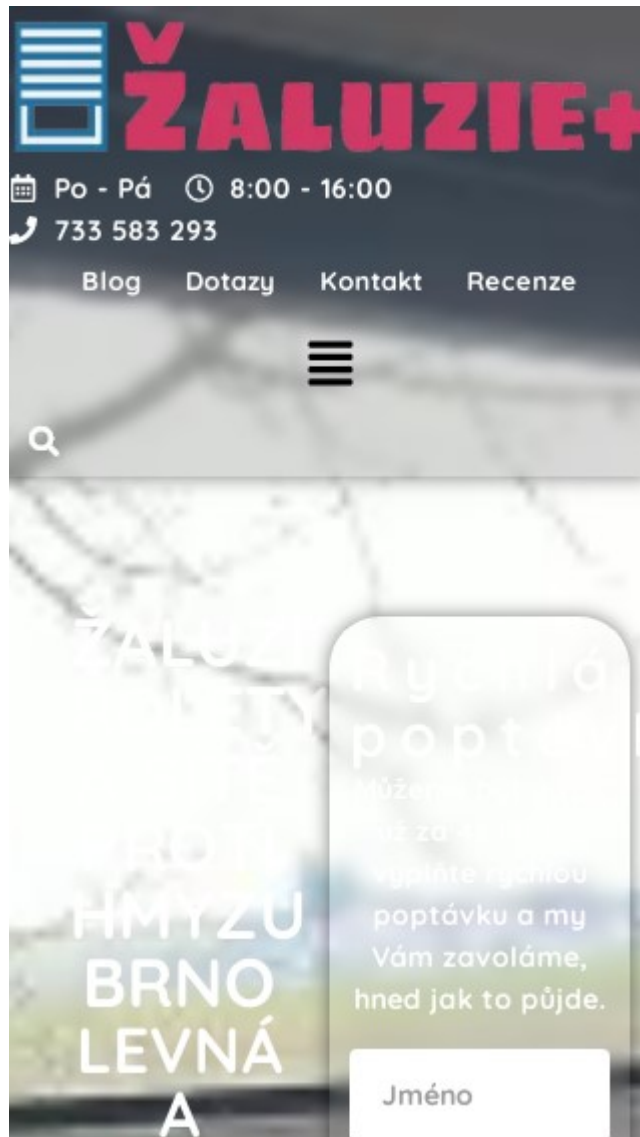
ŽALUZIE+

Po - Pá 8:00 - 16:00

733 583 293

Blog Dotazy Kontakt Recenze

ŽALU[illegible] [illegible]ETY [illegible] PRO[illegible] HMYZU BRNO LEVNÁ A

Rychlá popt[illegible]

Můžem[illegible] již za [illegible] vyplňte rychlou poptávku a my Vám zavoláme, hned jak to půjde.

Jméno